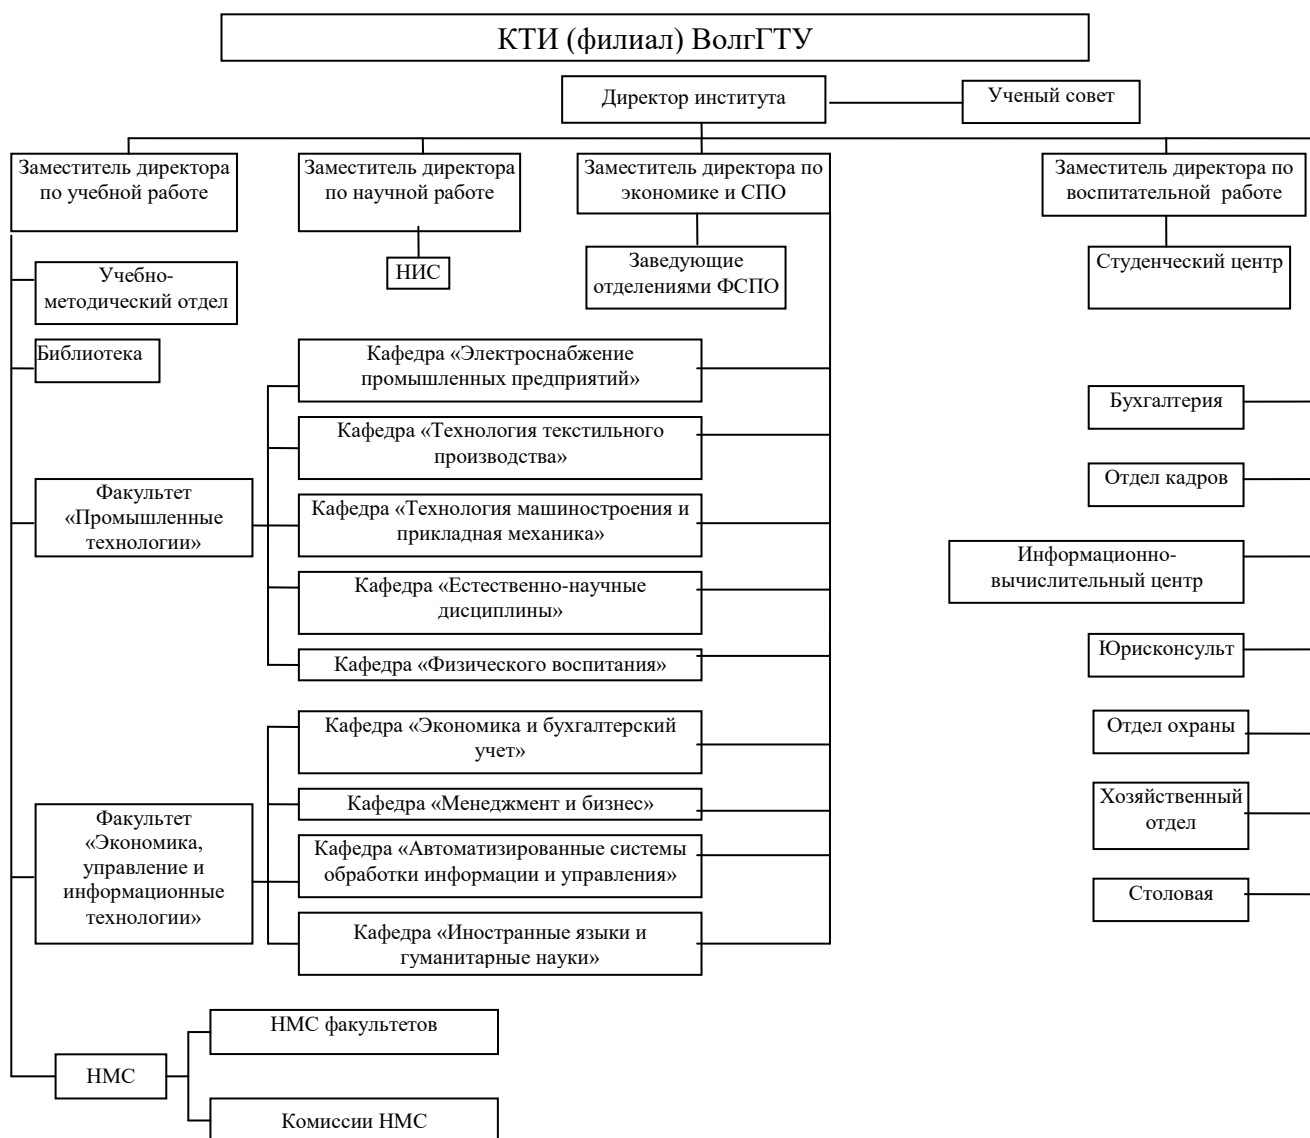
КТИ (филиал) ВолгГТУ

Директор института

Ученый совет

Заместитель директора по учебной работе

Заместитель директора по научной работе

Заместитель директора по экономике и СПО

Заместитель директора по воспитательной работе

НИС

Заведующие отделениями ФСПО

Студенческий центр

Учебно-методический отдел

Библиотека

Кафедра «Электроснабжение промышленных предприятий»

Кафедра «Технология текстильного производства»

Факультет «Промышленные технологии»

Кафедра «Технология машиностроения и прикладная механика»

Кафедра «Естественно-научные дисциплины»

Кафедра «Физического воспитания»

Кафедра «Экономика и бухгалтерский учет»

Кафедра «Менеджмент и бизнес»

Факультет «Экономика, управление и информационные технологии»

Кафедра «Автоматизированные системы обработки информации и управления»

Кафедра «Иностранные языки и гуманитарные науки»

Бухгалтерия

Отдел кадров

Информационно-вычислительный центр

Юрисконсульт

Отдел охраны

Хозяйственный отдел

Столовая

НМС факультетов

НМС

Комиссии НМС